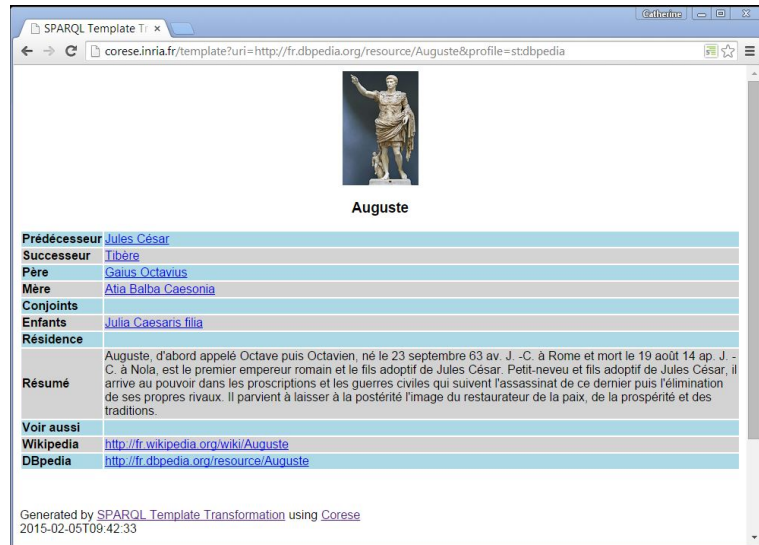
SPARQL Template Tr ×

Catherine

corese.inria.fr/template?uri=http://fr.dbpedia.org/resource/Auguste&profile=st:dbpedia

Auguste

| Prédécesseur | Jules César |
|---|---|
| Successeur | Tibère |
| Père | Gaius Octavius |
| Mère | Atia Balba Caesonia |
| Conjoints | |
| Enfants | Julia Caesaris filia |
| Résidence | |
| Résumé | Auguste, d'abord appelé Octave puis Octavien, né le 23 septembre 63 av. J. -C. à Rome et mort le 19 août 14 ap. J. -C. à Nola, est le premier empereur romain et le fils adoptif de Jules César. Petit-neveu et fils adoptif de Jules César, il arrive au pouvoir dans les proscriptions et les guerres civiles qui suivent l'assassinat de ce dernier puis l'élimination de ses propres rivaux. Il parvient à laisser à la postérité l'image du restaurateur de la paix, de la prospérité et des traditions. |
| Voir aussi | |
| Wikipedia | http://fr.wikipedia.org/wiki/Auguste |
| DBpedia | http://fr.dbpedia.org/resource/Auguste |

Generated by SPARQL Template Transformation using Corese
2015-02-05T09:42:33